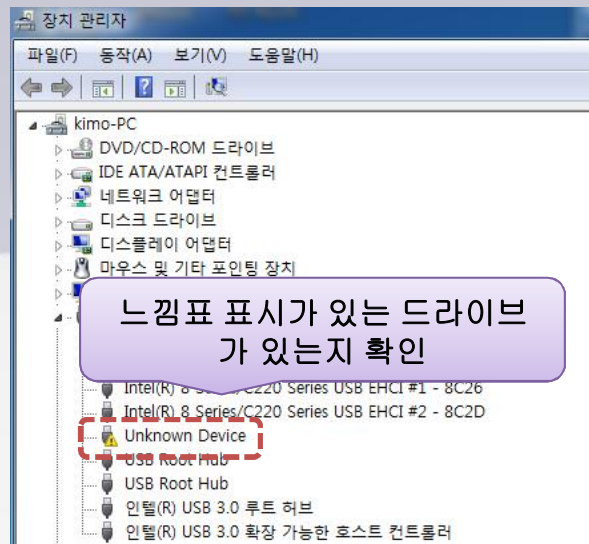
장치 관리자

파일(F) 동작(A) 보기(V) 도움말(H)

kimo-PC
DVD/CD-ROM 드라이브
IDE ATA/ATAPI 컨트롤러
네트워크 어댑터
디스크 드라이브
디스플레이 어댑터
마우스 및 기타 포인팅 장치

느낌표 표시가 있는 드라이브가 있는지 확인

Intel(R) 8 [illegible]/C220 Series USB EHCI #1 - 8C26
Intel(R) 8 Series/C220 Series USB EHCI #2 - 8C2D
Unknown Device
USB Root Hub
USB Root Hub
인텔(R) USB 3.0 루트 허브
인텔(R) USB 3.0 확장 가능한 호스트 컨트롤러